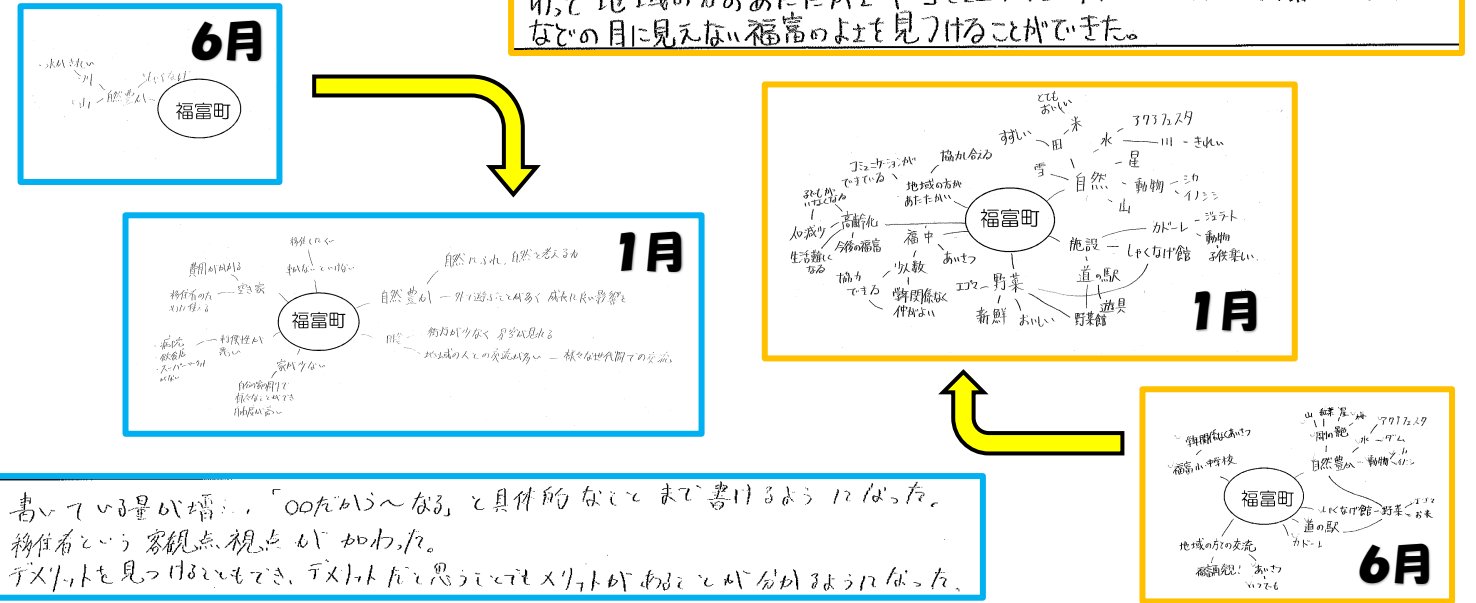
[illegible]
などの目に見えない福富のよさを見つけることができた。

6月

水がきれい
川
山
自然豊か
しゃくなげ
福富町

1月

福富町
移住してくる
知らない人でも仲良くなれる
費用がかかる
空き家
移住者の方が住んでいる
病院
飲食店
スーパーマーケットがない
利便性が悪い
自然豊か
外で遊ぶことが多く、成長に良い影響を
自然にふれ、自然を考えるよ
店が少ない
人数が少なく、多少人が集まる
地域の人との交流が多い
様々な世代間での交流
家が少ない
自分の家の周りで様々なことができる
小さい

福富町
とてもおいしい
米
すずしい
田
水
アクアフェスタ
川
きれい
星
雪
自然
動物
シカ
イノシシ
山
コミュニケーションができている
協力し合える
地域の方が温かい
お年寄りが多くなる
高齢化
人が減る
生活が難しくなる
今後の福富
福中
あいさつ
少人数
協力できる
学年関係なく仲がよい
施設
ガーレ
ジェラート
しゃくなげ館
動物
可愛い
道の駅
エゴマ
野菜
遊具
新鮮
おいしい
野菜館

1月

6月

福富町
山
紅葉
星
アクアフェスタ
川
水
ダム
自然豊か
動物
鶏
あいさつ
福富小中学校
しゃくなげ館
野菜
エゴマ
お米
道の駅
ガーレ
地域の方との交流
あいさつ
いつでも

書いている量が増え、「○○だから～なる」と具体的なことまで書けるようになった。
移住者という客観的視点が加わった。
デメリットを見つけることもでき、デメリットだと思うことでもメリットがあることが分かるようになった。